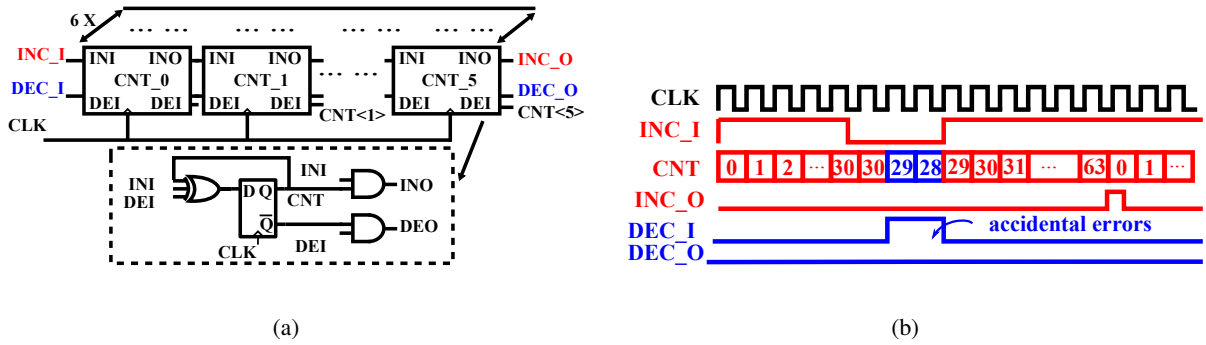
6 X
… …
… …
… …
INC_I
INI
INO
CNT_0
DEC_I
DEI
DEI
INI
INO
CNT_1
DEI
DEI
… …
INI
INO
CNT_5
DEI
DEI
INC_O
DEC_O
CNT<1>
CNT<5>
CLK
INI
DEI
D Q
$\overline{Q}$
CLK
INI
CNT
INO
DEO
DEI

CLK
INC_I
CNT
0 1 2 ··· 30 30 29 28 29 30 31 ··· 63 0 1 ···
INC_O
DEC_I
accidental errors
DEC_O

(a)

(b)